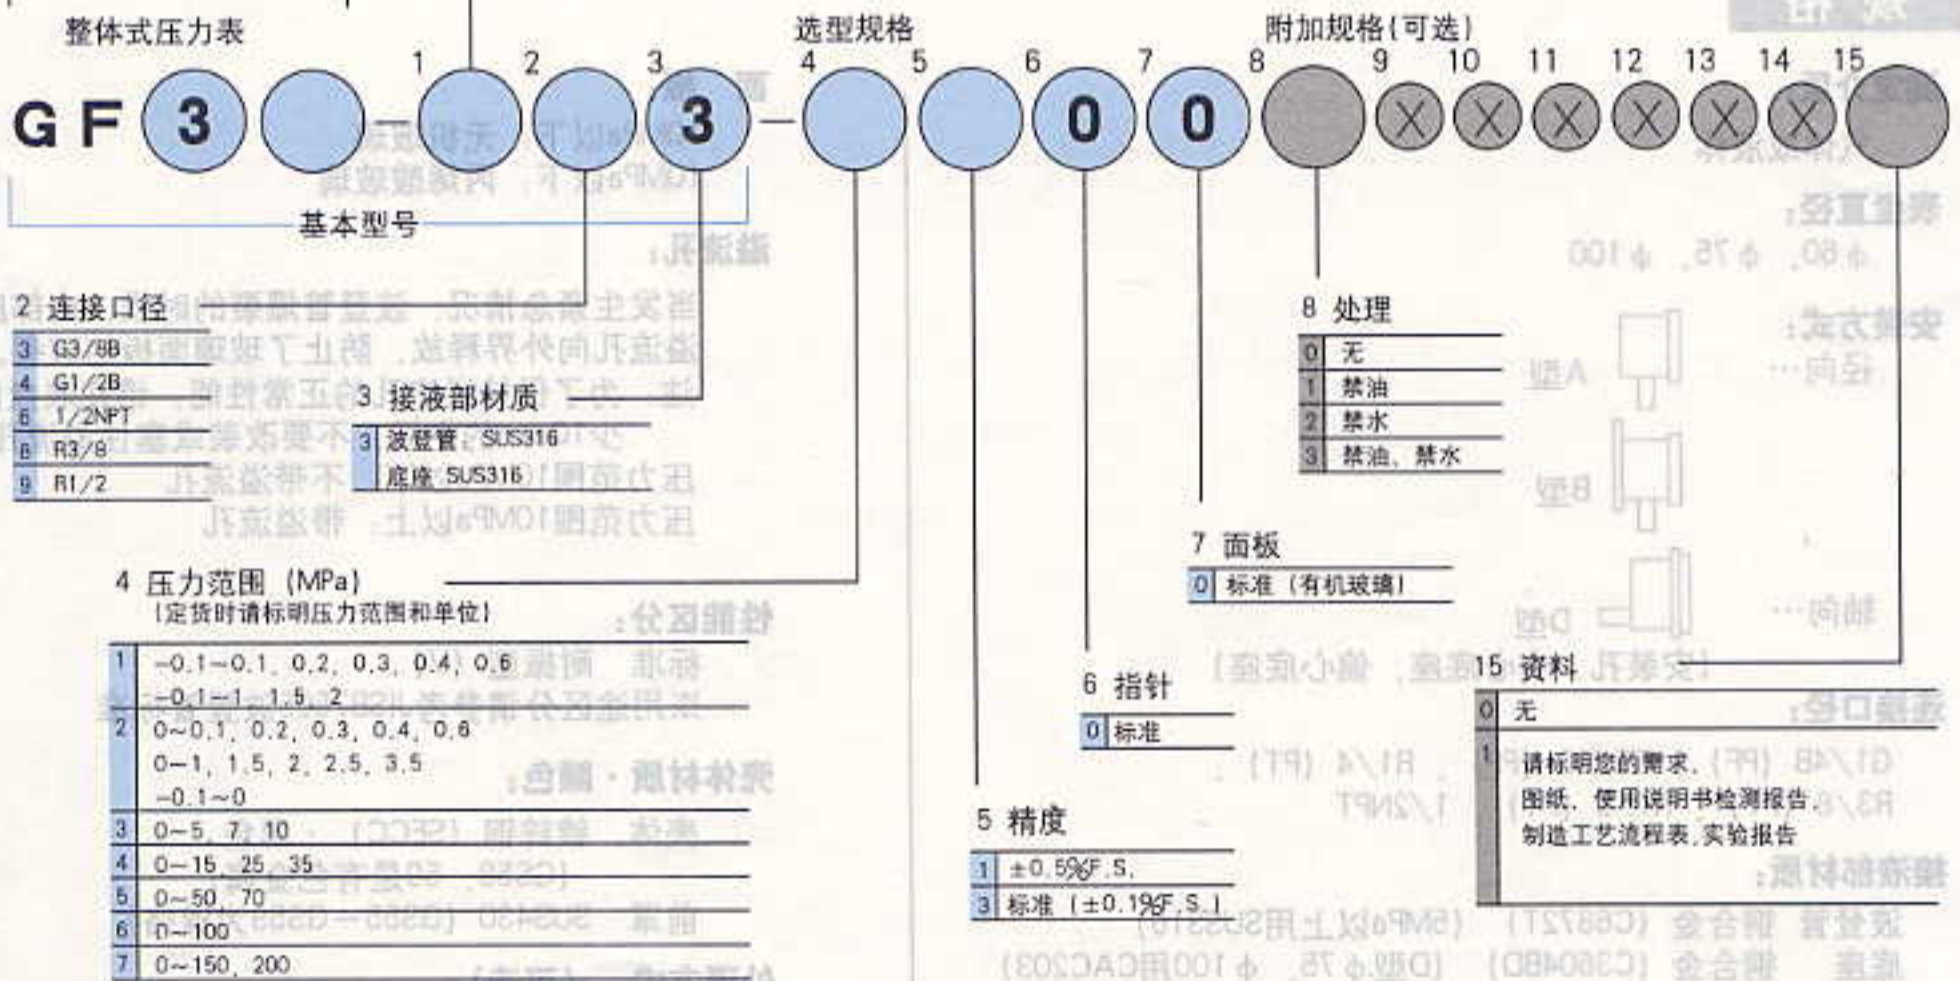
整体式压力表

选型规格

附加规格(可选)

1 2 3 4 5 6 7 8 9 10 11 12 13 14 15

G F 3 - 3 - 0 0 X X X X X X X

基本型号

2 连接口径

| 3 | G3/8B |
|---|---|
| 4 | G1/2B |
| 6 | 1/2NPT |
| 8 | R3/8 |
| 9 | R1/2 |

3 接液部材质

| 3 | 波登管：SUS316 底座：SUS316 |
|---|---|

4 压力范围 (MPa)
(定货时请标明压力范围和单位)

| 1 | -0.1~0.1, 0.2, 0.3, 0.4, 0.6 -0.1~1, 1.5, 2 |
|---|---|
| 2 | 0~0.1, 0.2, 0.3, 0.4, 0.6 0~1, 1.5, 2, 2.5, 3.5 -0.1~0 |
| 3 | 0~5, 7, 10 |
| 4 | 0~15, 25, 35 |
| 5 | 0~50, 70 |
| 6 | 0~100 |
| 7 | 0~150, 200 |

5 精度

| 1 | ±0.5%F.S. |
|---|---|
| 3 | 标准 (±0.1%F.S.) |

6 指针

| 0 | 标准 |
|---|---|

7 面板

| 0 | 标准 (有机玻璃) |
|---|---|

8 处理

| 0 | 无 |
|---|---|
| 1 | 禁油 |
| 2 | 禁水 |
| 3 | 禁油、禁水 |

15 资料

| 0 | 无 |
|---|---|
| 1 | 请标明您的需求。图纸、使用说明书检测报告、制造工艺流程表、实验报告 |